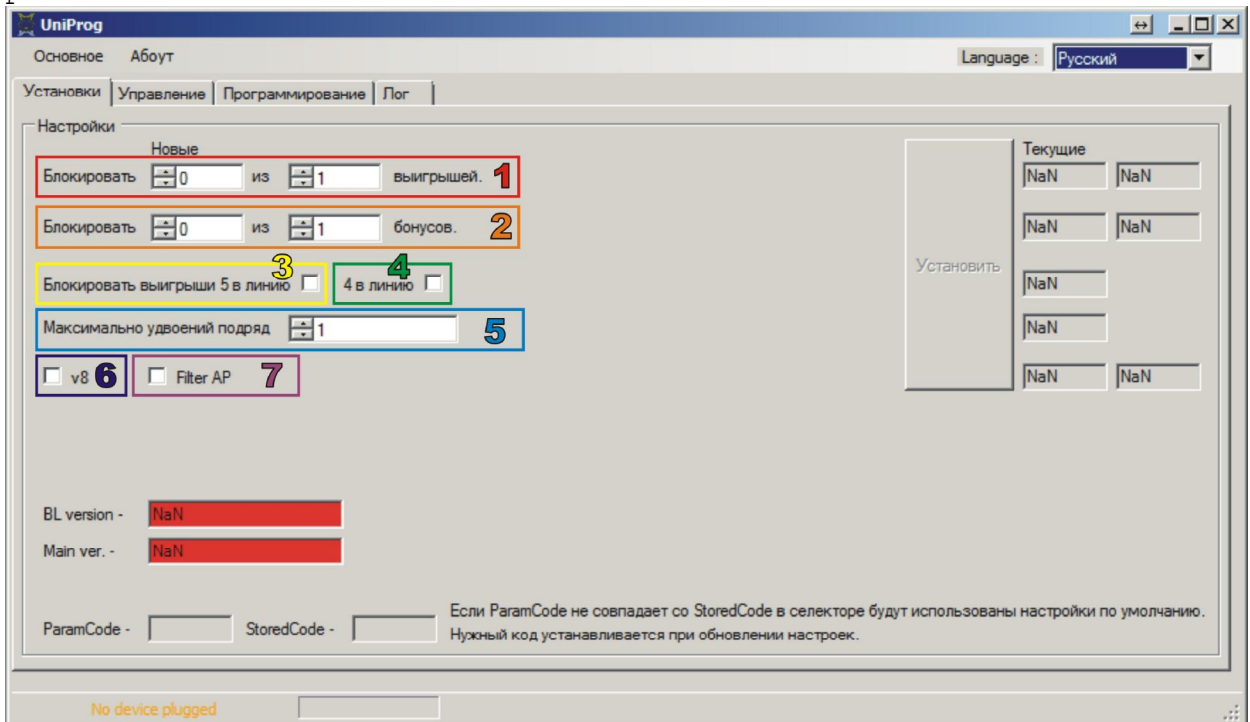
UniProg

Основное Абоут

Language : Русский

Установки | Управление | Программирование | Лог

Настройки

Новые

Блокировать 0 из 1 выигрышей. 1

Блокировать 0 из 1 бонусов. 2

Блокировать выигрыши 5 в линию 3

4 в линию 4

Максимально удвоений подряд 1 5

v8 6

Filter AP 7

Установить

Текущие

NaN NaN

NaN NaN

NaN

NaN

NaN NaN

BL version - NaN

Main ver. - NaN

ParamCode - StoredCode -

Если ParamCode не совпадает со StoredCode в селекторе будут использованы настройки по умолчанию. Нужный код устанавливается при обновлении настроек.

No device plugged